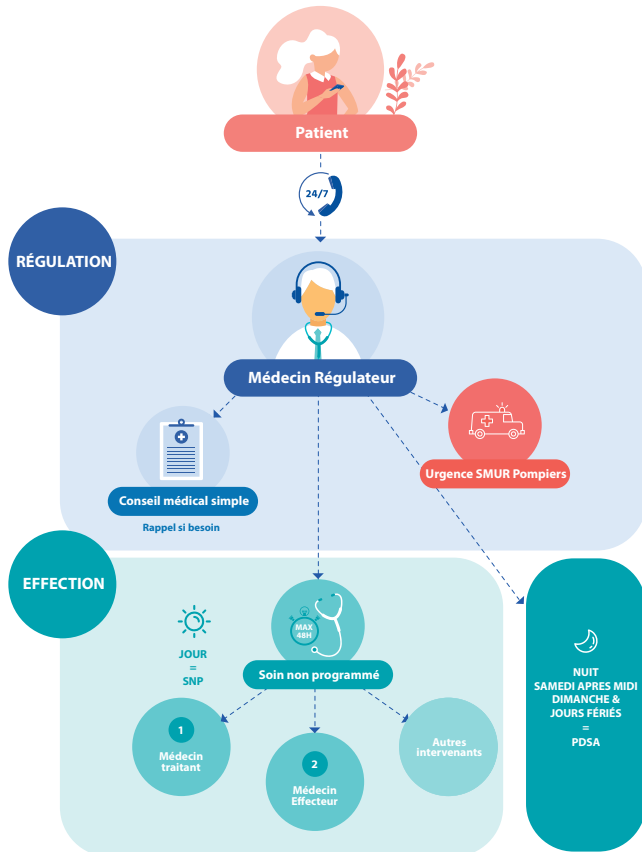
Patient

24/7

RÉGULATION

Médecin Régulateur

Conseil médical simple

Rappel si besoin

Urgence SMUR Pompiers

EFFECTION

JOUR
=
SNP

MAX 48H

Soin non programmé

1
Médecin traitant

2
Médecin Effecteur

Autres intervenants

NUIT
SAMEDI APRES MIDI
DIMANCHE &
JOURS FÉRIÉS
=
PDSA